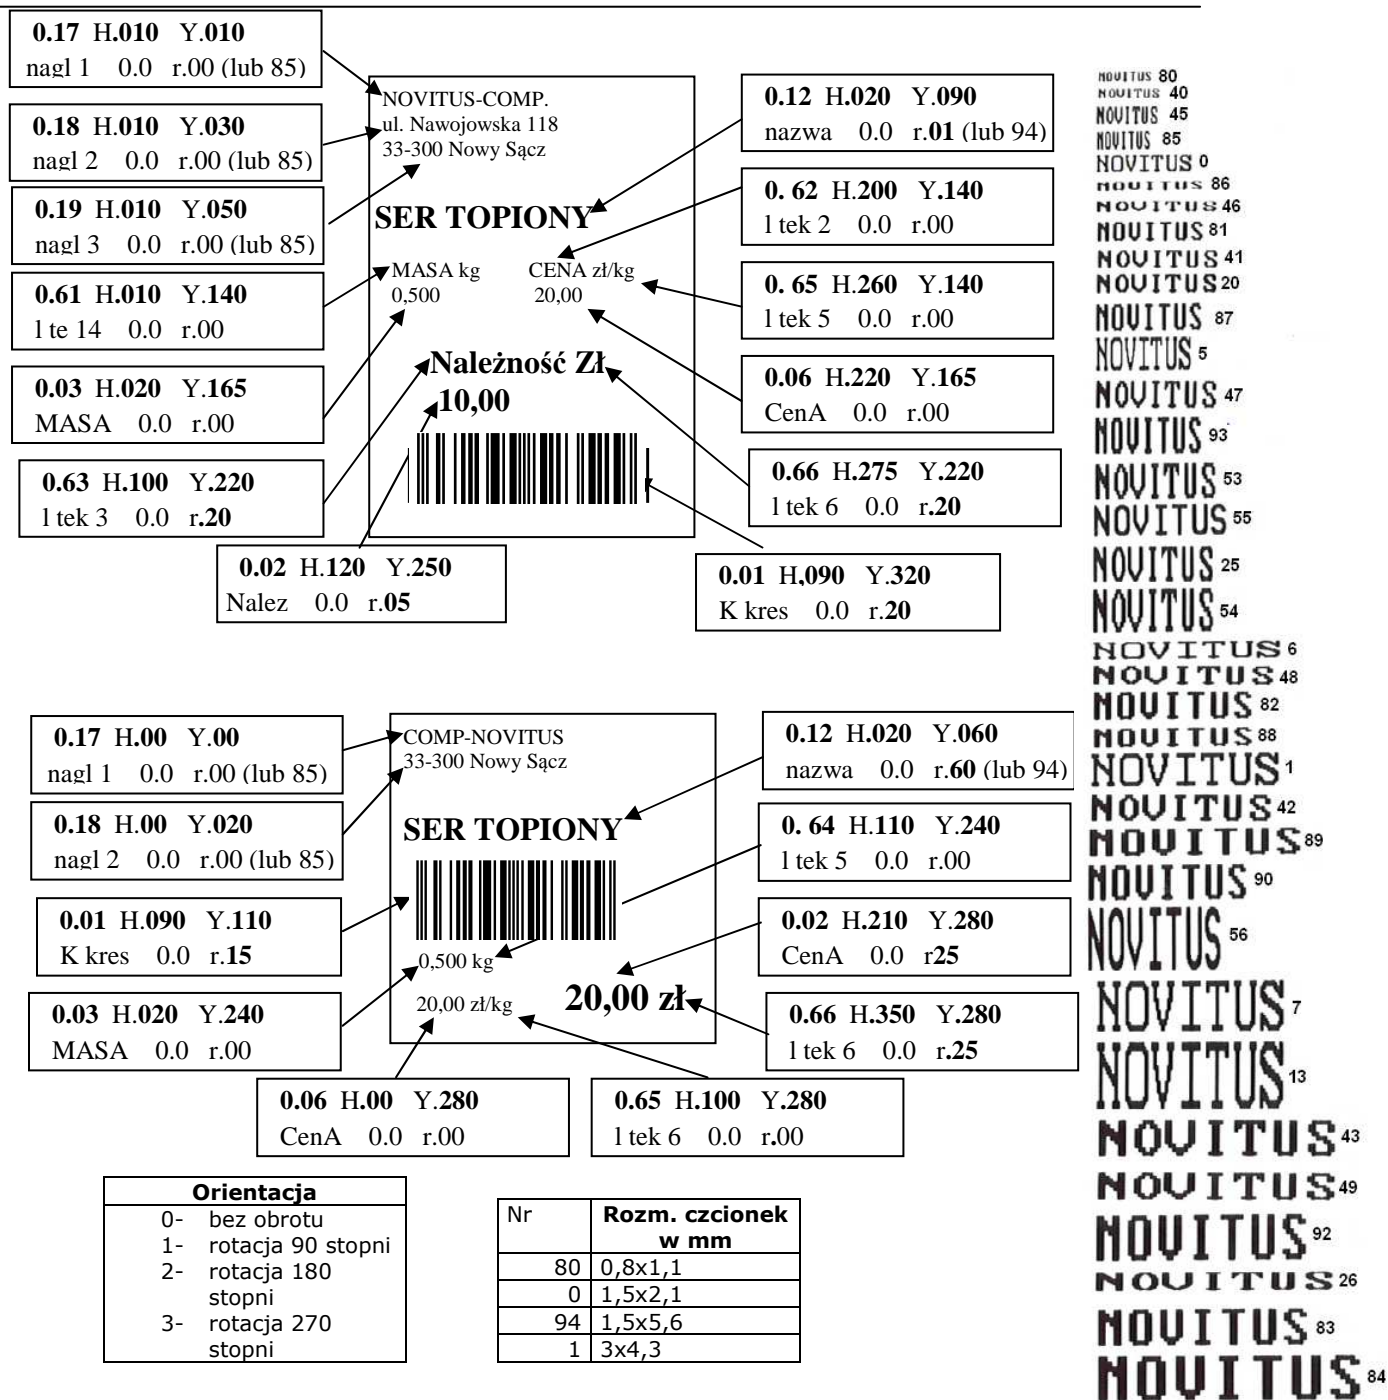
0.17 H.010 Y.010
nagl 1 0.0 r.00 (lub 85)

0.18 H.010 Y.030
nagl 2 0.0 r.00 (lub 85)

0.19 H.010 Y.050
nagl 3 0.0 r.00 (lub 85)

0.61 H.010 Y.140
l te 14 0.0 r.00

0.03 H.020 Y.165
MASA 0.0 r.00

0.63 H.100 Y.220
l tek 3 0.0 r.20

0.02 H.120 Y.250
Nalez 0.0 r.05

NOVITUS-COMP.
ul. Nawojowska 118
33-300 Nowy Sącz

SER TOPIONY

MASA kg
0,500

CENA zł/kg
20,00

Należność Zł
10,00

0.12 H.020 Y.090
nazwa 0.0 r.01 (lub 94)

0. 62 H.200 Y.140
l tek 2 0.0 r.00

0. 65 H.260 Y.140
l tek 5 0.0 r.00

0.06 H.220 Y.165
CenA 0.0 r.00

0.66 H.275 Y.220
l tek 6 0.0 r.20

0.01 H,090 Y.320
K kres 0.0 r.20

0.17 H.00 Y.00
nagl 1 0.0 r.00 (lub 85)

0.18 H.00 Y.020
nagl 2 0.0 r.00 (lub 85)

0.01 H.090 Y.110
K kres 0.0 r.15

0.03 H.020 Y.240
MASA 0.0 r.00

COMP-NOVITUS
33-300 Nowy Sącz

SER TOPIONY

0,500 kg

20,00 zł/kg

20,00 zł

0.12 H.020 Y.060
nazwa 0.0 r.60 (lub 94)

0. 64 H.110 Y.240
l tek 5 0.0 r.00

0.02 H.210 Y.280
CenA 0.0 r25

0.66 H.350 Y.280
l tek 6 0.0 r.25

0.06 H.00 Y.280
CenA 0.0 r.00

0.65 H.100 Y.280
l tek 6 0.0 r.00

| Orientacja |
|---|
| 0- bez obrotu |
| 1- rotacja 90 stopni |
| 2- rotacja 180 stopni |
| 3- rotacja 270 stopni |

| Nr | Rozm. czcionek w mm |
|---|---|
| 80 | 0,8x1,1 |
| 0 | 1,5x2,1 |
| 94 | 1,5x5,6 |
| 1 | 3x4,3 |

NOVITUS 80
NOVITUS 40
NOVITUS 45
NOVITUS 85
NOVITUS 0
NOVITUS 86
NOVITUS 46
NOVITUS 81
NOVITUS 41
NOVITUS 20
NOVITUS 87
NOVITUS 5
NOVITUS 47
NOVITUS 93
NOVITUS 53
NOVITUS 55
NOVITUS 25
NOVITUS 54
NOVITUS 6
NOVITUS 48
NOVITUS 82
NOVITUS 88
NOVITUS 1
NOVITUS 42
NOVITUS 89
NOVITUS 90
NOVITUS 56
NOVITUS 7
NOVITUS 13
NOVITUS 43
NOVITUS 49
NOVITUS 92
NOVITUS 26
NOVITUS 83
NOVITUS 84